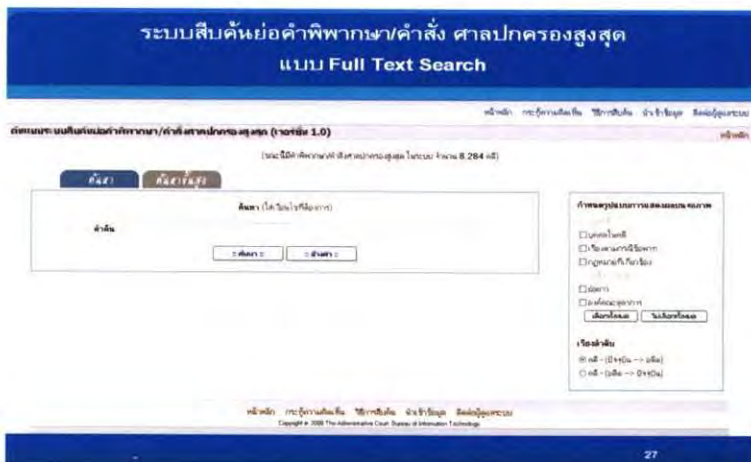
ระบบสืบค้นย่อคำพิพากษา/คำสั่ง ศาลปกครองสูงสุด
แบบ Full Text Search

หน้าหลัก กระทู้ความคิดเห็น วิธีการสืบค้น นำเข้าข้อมูล ติดต่อผู้ดูแลระบบ

คู่มือแนะนำระบบสืบค้นย่อคำพิพากษา/คำสั่งศาลปกครองสูงสุด (เวอร์ชั่น 1.0)

หน้าหลัก

(ขณะนี้มีคำพิพากษา/คำสั่งศาลปกครองสูงสุด ในระบบ จำนวน 8,284 คดี)

ค้นหา ค้นหาขั้นสูง

ค้นหา (ใส่เงื่อนไขที่ต้องการ)

คำค้น

:: ค้นหา :: :: ล้างค่า ::

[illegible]

□ บทคัดย่อคดี
□ เรื่องตามกฎหมาย
□ กฎหมายที่เกี่ยวข้อง
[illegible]
□ ผู้ฟ้อง
□ ผู้ถูกฟ้องคดี
เลือกทั้งหมด ไม่เลือกทั้งหมด

เรียงลำดับ
◉ คดี - (ปัจจุบัน --> อดีต)
○ คดี - (อดีต --> ปัจจุบัน)

หน้าหลัก กระทู้ความคิดเห็น วิธีการสืบค้น นำเข้าข้อมูล ติดต่อผู้ดูแลระบบ
Copyright © 2008 The Administrative Court. Bureau of Information Technology

27